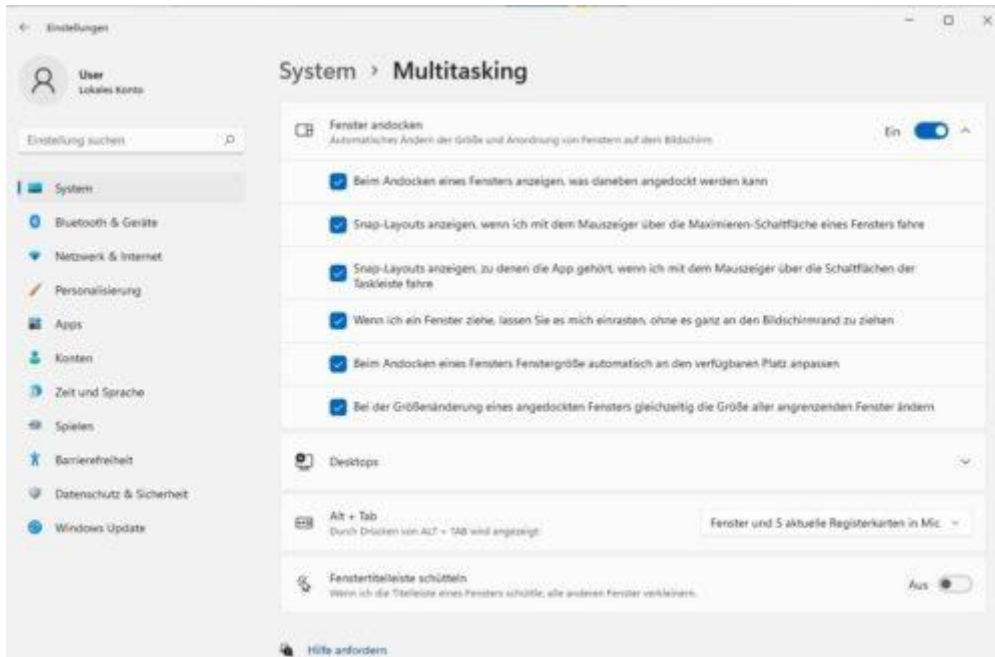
Einstellungen

User
Lokales Konto

Einstellung suchen

System
Bluetooth & Geräte
Netzwerk & Internet
Personalisierung
Apps
Konten
Zeit und Sprache
Spielen
Barrierefreiheit
Datenschutz & Sicherheit
Windows Update

System › Multitasking

Fenster andocken
Automatisches Ändern der Größe und Anordnung von Fenstern auf dem Bildschirm
Ein

Beim Andocken eines Fensters anzeigen, was daneben angedockt werden kann

Snap-Layouts anzeigen, wenn ich mit dem Mauszeiger über die Maximieren-Schaltfläche eines Fensters fahre

Snap-Layouts anzeigen, zu denen die App gehört, wenn ich mit dem Mauszeiger über die Schaltflächen der Taskleiste fahre

Wenn ich ein Fenster ziehe, lassen Sie es mich einrasten, ohne es ganz an den Bildschirmrand zu ziehen

Beim Andocken eines Fensters Fenstergröße automatisch an den verfügbaren Platz anpassen

Bei der Größenänderung eines angedockten Fensters gleichzeitig die Größe aller angrenzenden Fenster ändern

Desktops

Alt + Tab
Durch Drücken von ALT + TAB wird angezeigt
Fenster und 5 aktuelle Registerkarten in Mic

Fenstertitelleiste schütteln
Wenn ich die Titelleiste eines Fensters schüttle, alle anderen Fenster verkleinern.
Aus

Hilfe anfordern